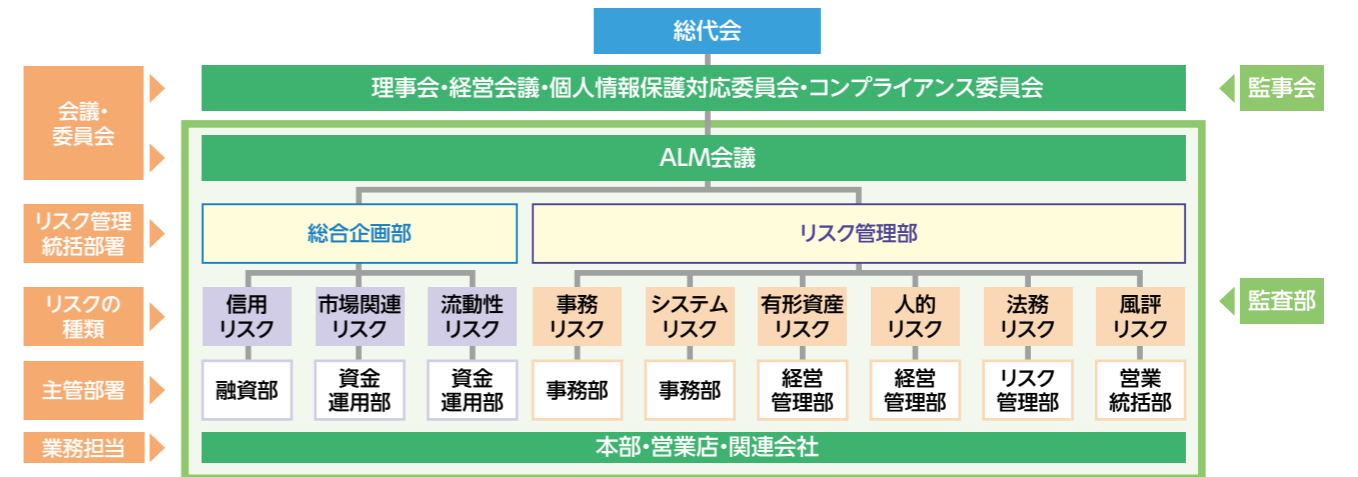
総代会

会議・委員会

理事会・経営会議・個人情報保護対応委員会・コンプライアンス委員会

監事会

ALM会議

リスク管理統括部署

総合企画部

リスク管理部

リスクの種類

信用リスク

市場関連リスク

流動性リスク

事務リスク

システムリスク

有形資産リスク

人的リスク

法務リスク

風評リスク

監査部

主管部署

融資部

資金運用部

資金運用部

事務部

事務部

経営管理部

経営管理部

リスク管理部

営業統括部

業務担当

本部・営業店・関連会社